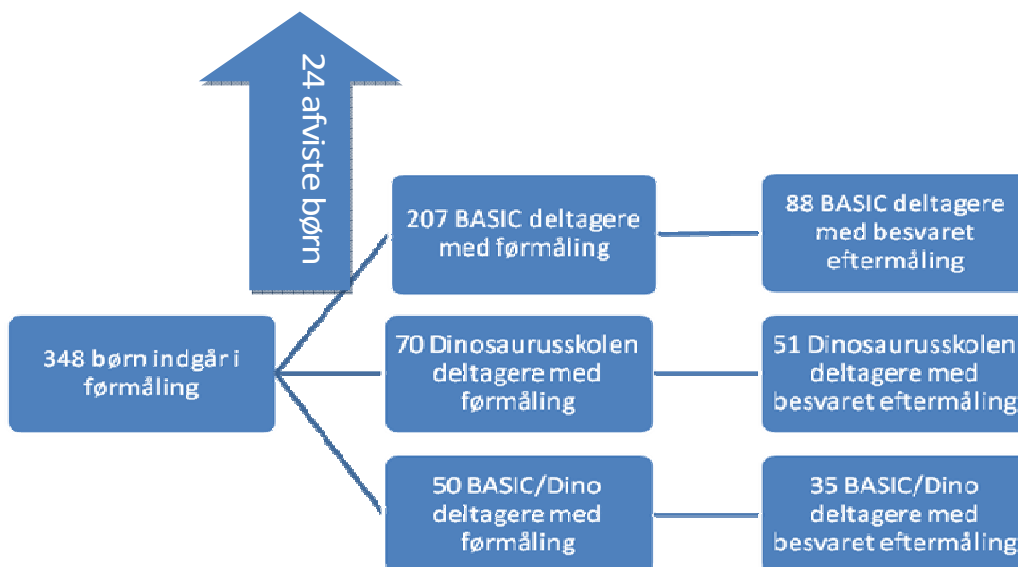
24 afviste børn

348 børn indgår i førmåling

207 BASIC deltagere med førmåling

88 BASIC deltagere med besvaret eftermåling

70 Dinosaurusskolen deltagere med førmåling

51 Dinosaurusskolen deltagere med besvaret eftermåling

50 BASIC/Dino deltagere med førmåling

35 BASIC/Dino deltagere med besvaret eftermåling